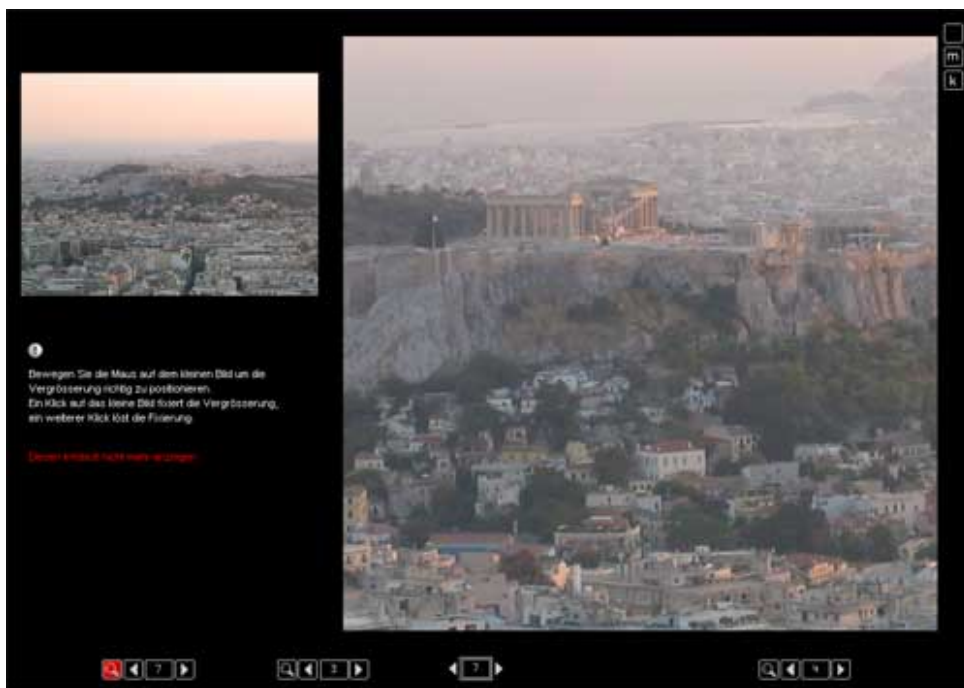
m
k

Bewegen Sie die Maus auf dem kleinen Bild um die Vergrösserung richtig zu positionieren.
Ein Klick auf das kleine Bild fixiert die Vergrösserung, ein weiterer Klick löst die Fixierung.

Diesen Infotext nicht mehr anzeigen

7

3

7

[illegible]